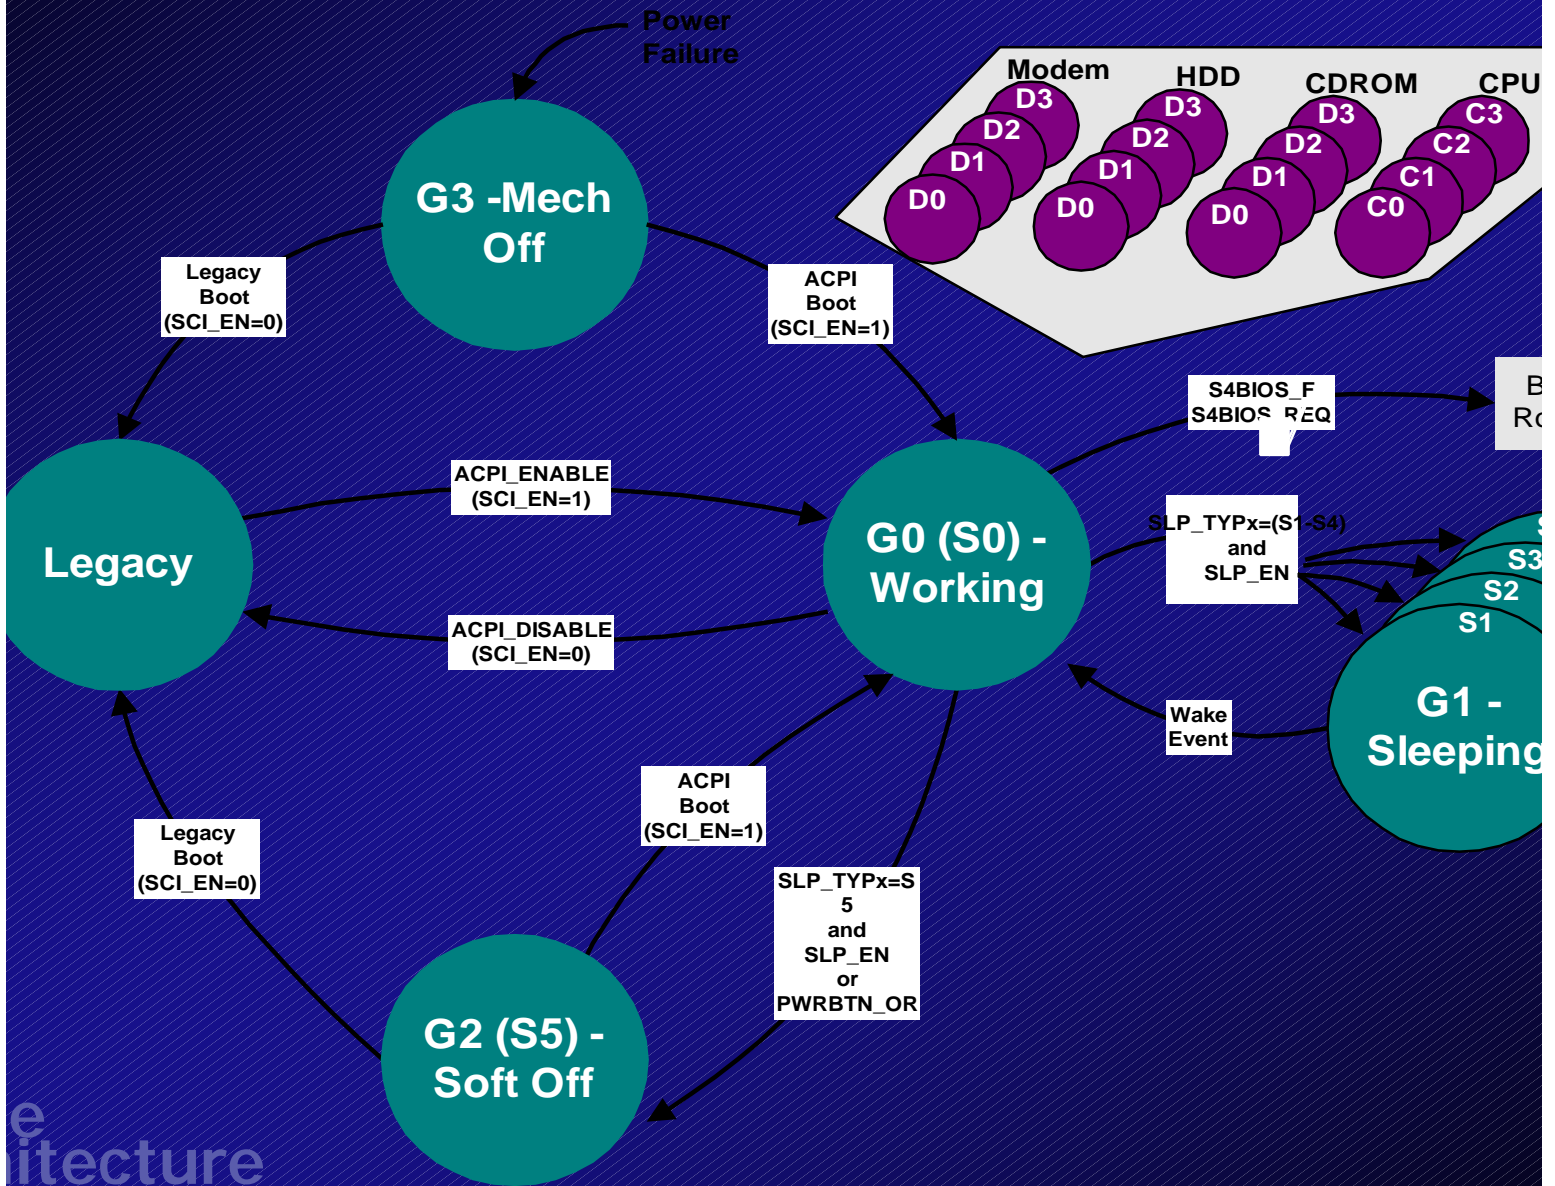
Power Failure

G3 -Mech Off

Modem
D3
D2
D1
D0

HDD
D3
D2
D1
D0

CDROM
D3
D2
D1
D0

CPU
C3
C2
C1
C0

Legacy Boot (SCI_EN=0)

ACPI Boot (SCI_EN=1)

S4BIOS_F
S4BIOS_REQ

B
Ro

Legacy

ACPI_ENABLE (SCI_EN=1)

G0 (S0) - Working

SLP_TYPx=(S1-S4) and SLP_EN

S
S3
S2
S1

ACPI_DISABLE (SCI_EN=0)

Wake Event

G1 - Sleeping

ACPI Boot (SCI_EN=1)

Legacy Boot (SCI_EN=0)

SLP_TYPx=S 5 and SLP_EN or PWRBTN_OR

G2 (S5) - Soft Off

e
itecture